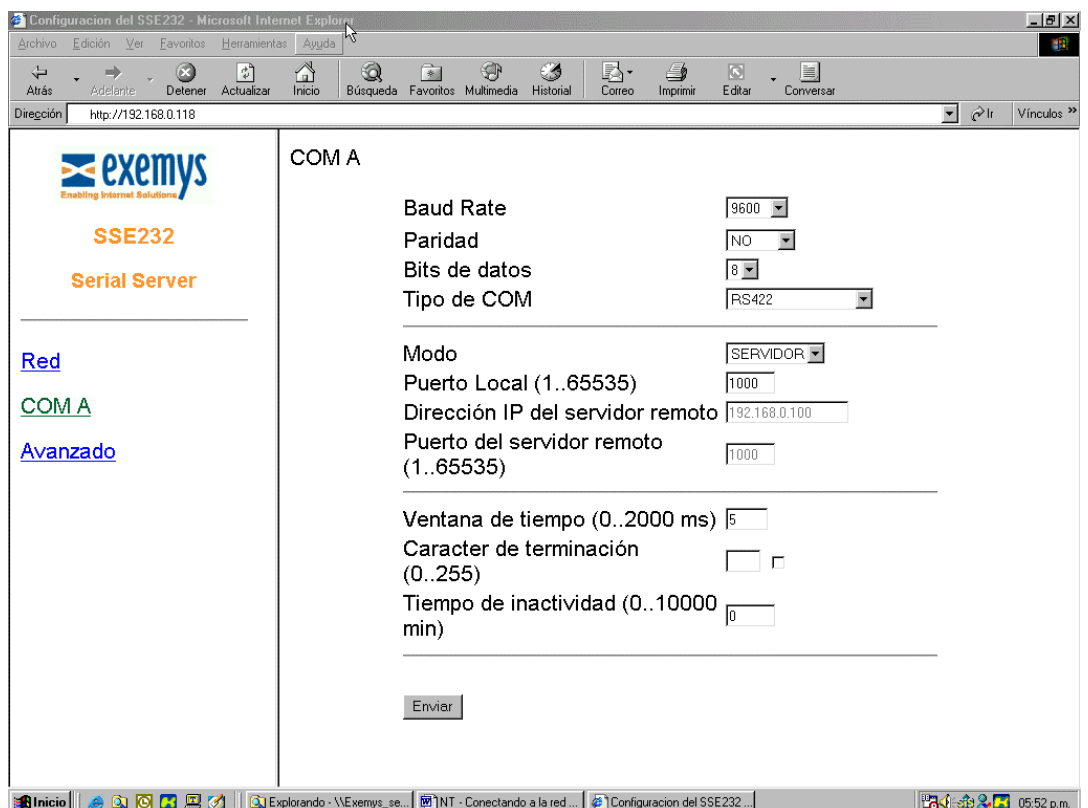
Configuracion del SSE232 - Microsoft Internet Explorer

Archivo Edición Ver Favoritos Herramientas Ayuda

Atrás Adelante Detener Actualizar Inicio Búsqueda Favoritos Multimedia Historial Correo Imprimir Editar Conversar

Dirección http://192.168.0.118 Ir Vínculos »

exemys
Enabling Internet Solutions

SSE232

Serial Server

Red

COM A

Avanzado

COM A

Baud Rate 9600
Paridad NO
Bits de datos 8
Tipo de COM RS422

Modo SERVIDOR
Puerto Local (1..65535) 1000
Dirección IP del servidor remoto 192.168.0.100
Puerto del servidor remoto (1..65535) 1000

Ventana de tiempo (0..2000 ms) 5
Caracter de terminación (0..255)
Tiempo de inactividad (0..10000 min) 0

Enviar

Inicio Explorando - \\Exemys_se... NT - Conectando a la red ... Configuracion del SSE232 ... 05:52 p.m.